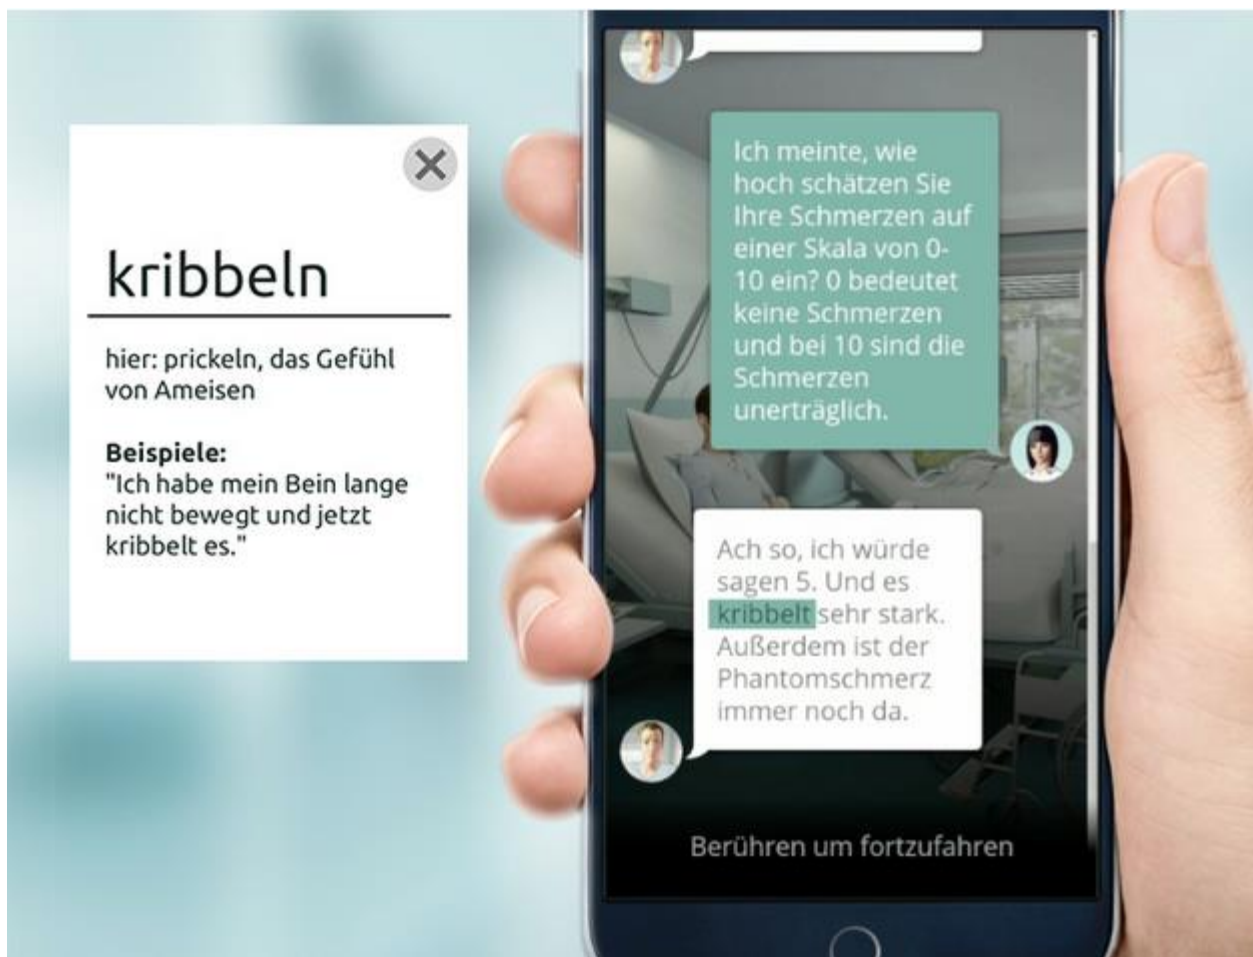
kribbeln

hier: prickeln, das Gefühl von Ameisen

**Beispiele:**
"Ich habe mein Bein lange nicht bewegt und jetzt kribbelt es."

Ich meinte, wie hoch schätzen Sie Ihre Schmerzen auf einer Skala von 0-10 ein? 0 bedeutet keine Schmerzen und bei 10 sind die Schmerzen unerträglich.

Ach so, ich würde sagen 5. Und es kribbelt sehr stark. Außerdem ist der Phantomschmerz immer noch da.

Berühren um fortzufahren